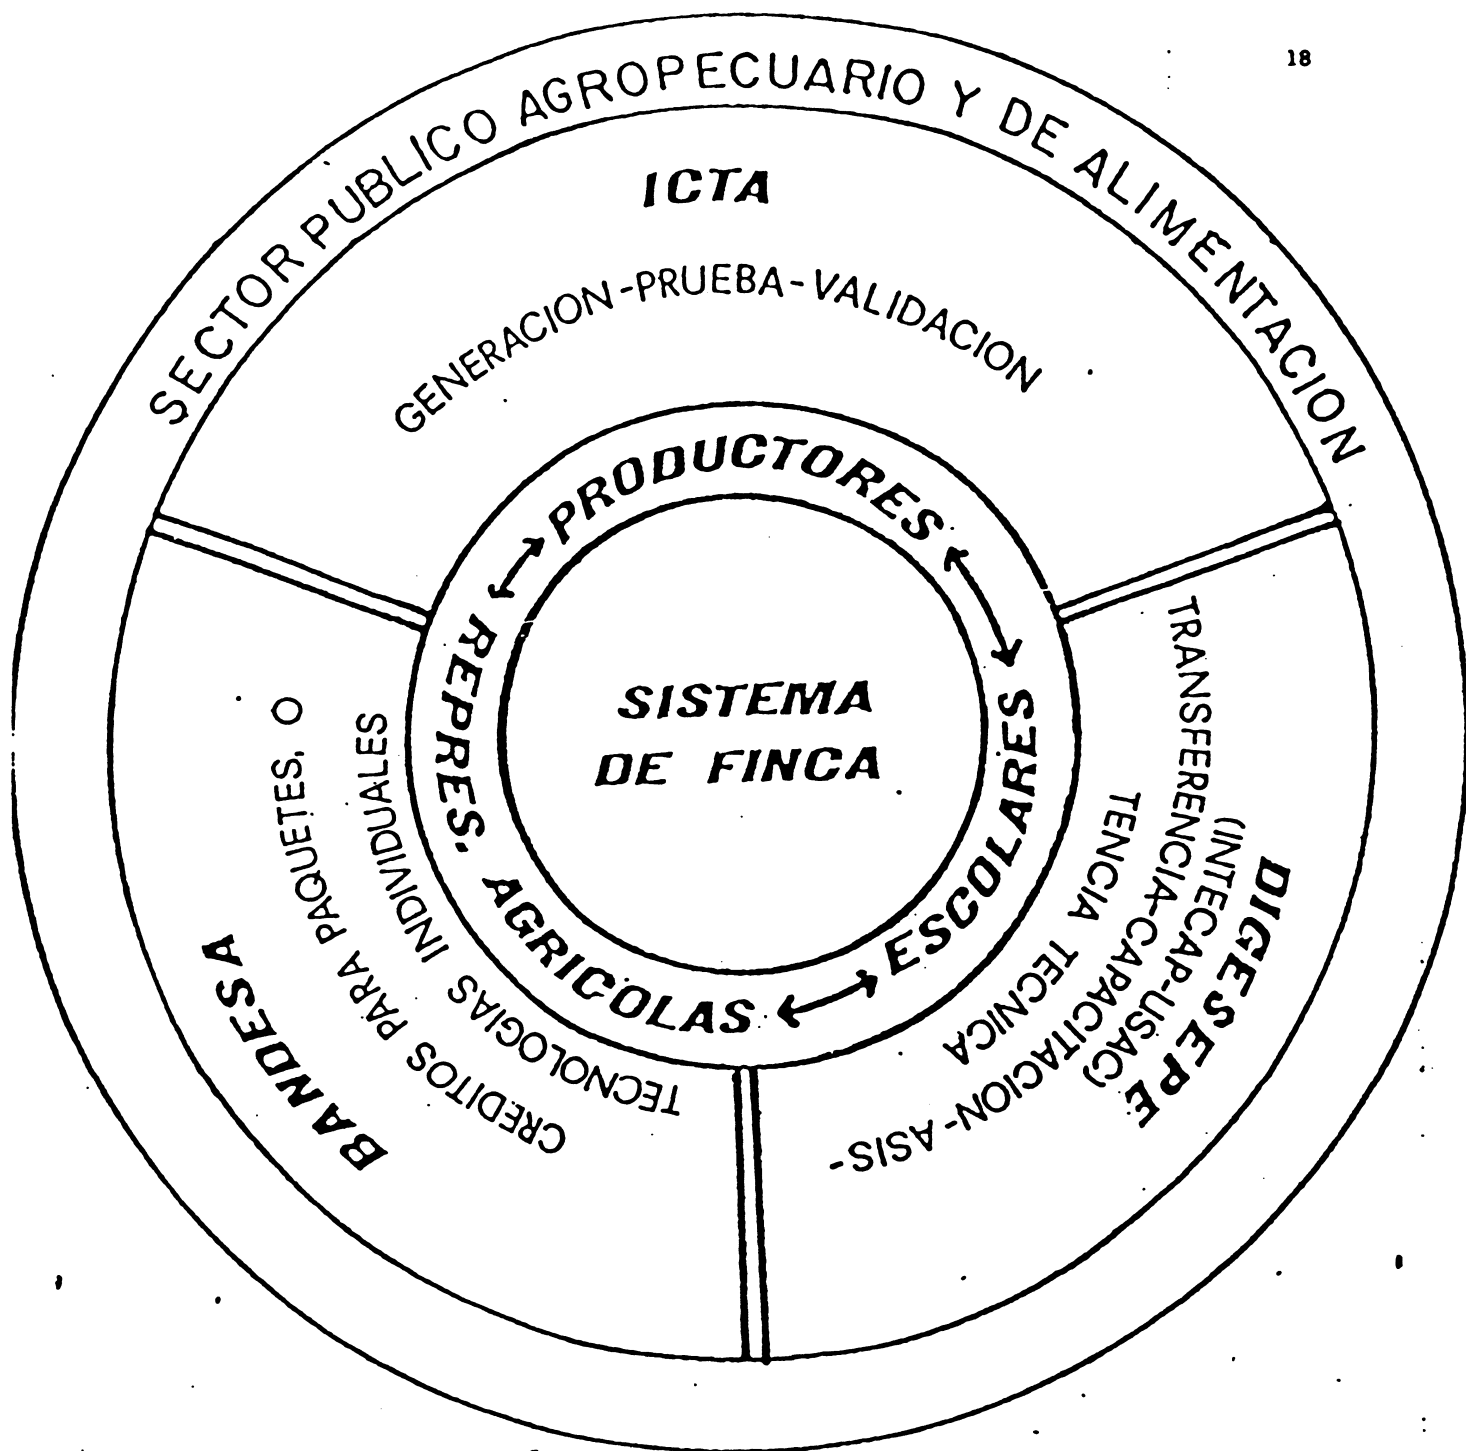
18

SECTOR PUBLICO AGROPECUARIO Y DE ALIMENTACION

ICTA

GENERACION-PRUEBA-VALIDACION

PRODUCTORES

ESCOLARES

AGRICOLAS

REPRES.

SISTEMA DE FINCA

DIGESEPE

TRANSFERENCIA-CAPACITACION-ASIS-TENCIA TECNICA (INTECAP-USAC)

BANDESA

CREDITOS PARA PAQUETES, O TECNOLOGIAS INDIVIDUALES